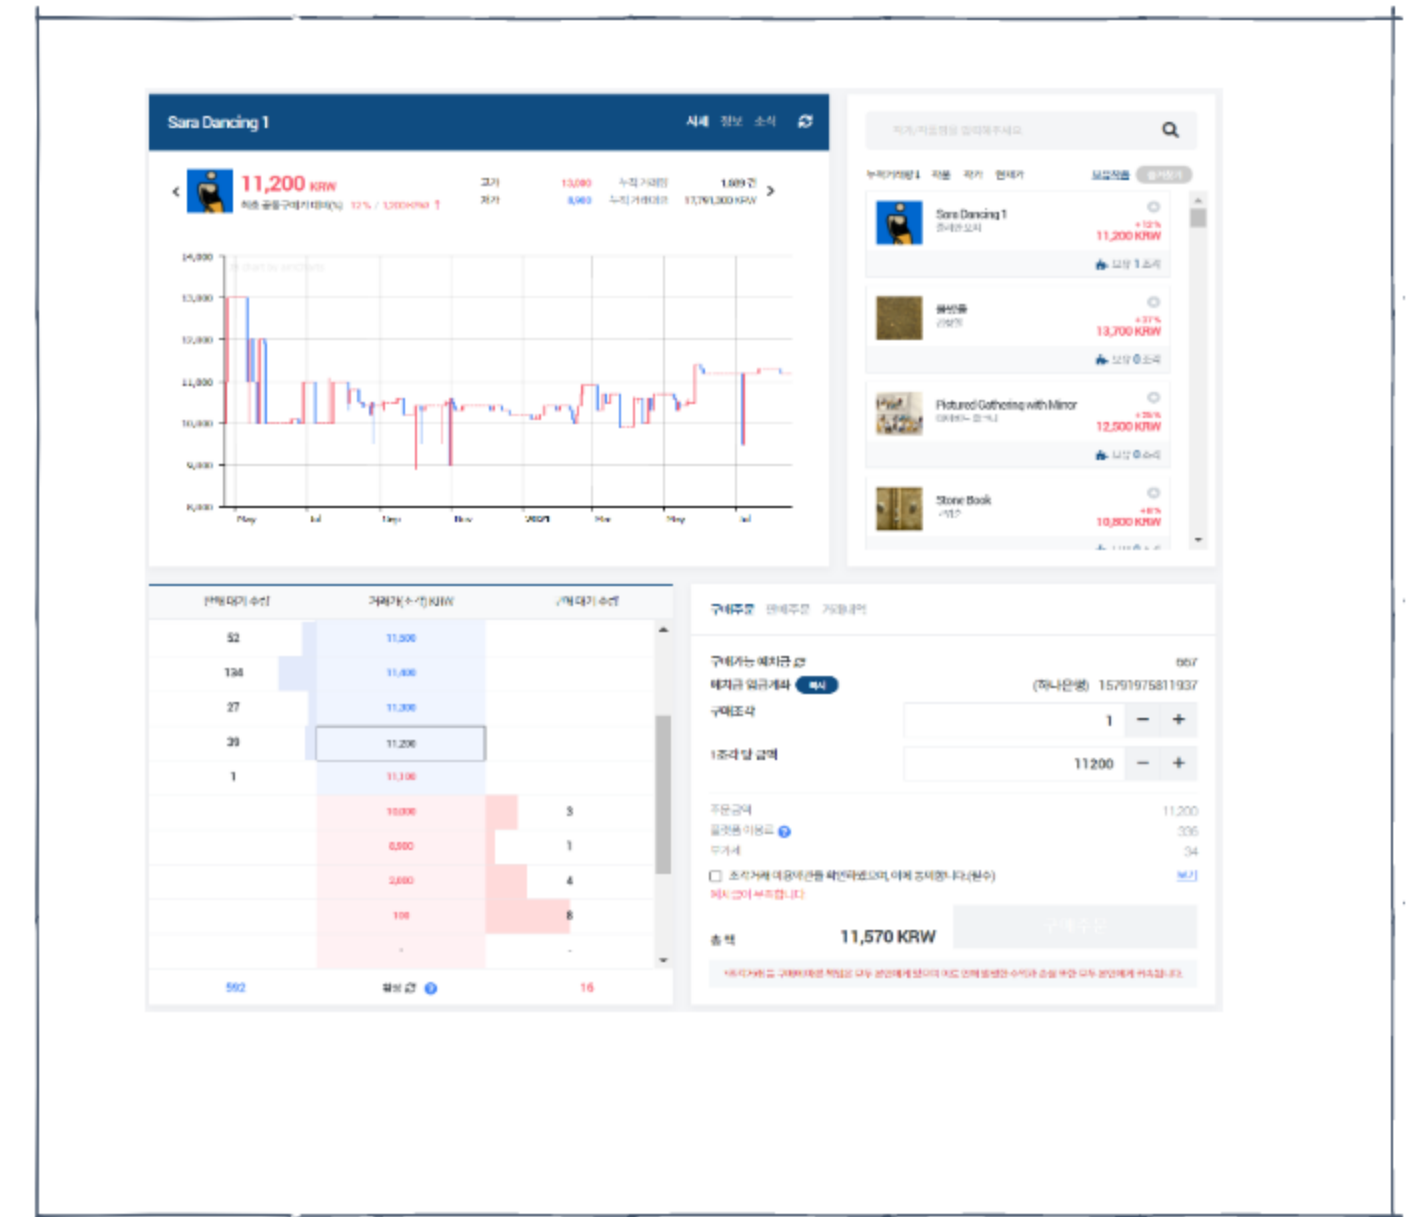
Sara Dancing 1

시세 정보 소식

11,200 KRW

고가 13,000 누적 거래량 1,689 건
저가 8,900 누적 거래대금 17,761,300 KRW

14,000
13,000
12,000
11,000
10,000
9,000
8,000

May Jul Sep Nov 2021 Mar May Jul

Sara Dancing 1
+12%
11,200 KRW

+37%
13,700 KRW

Pictured Gathering with Mirror
+25%
12,500 KRW

Stone Book
+8%
10,800 KRW

| 판매대기 수량 | 거래가(수량) KRW | 구매대기 수량 |
|---|---|---|
| 52 | 11,500 | |
| 134 | 11,400 | |
| 27 | 11,300 | |
| 39 | 11,200 | |
| 1 | 11,100 | |
| | 10,000 | 3 |
| | 8,500 | 1 |
| | 3,000 | 4 |
| | 100 | 8 |
| 592 | | 16 |

구매주문 판매주문 거래내역

구매가능 예치금 667
예치금 입금계좌 (하나은행) 15791975811937
구매조각 1
1조각 당 금액 11200

주문금액 11,200
336
34

보기

총 액 11,570 KRW